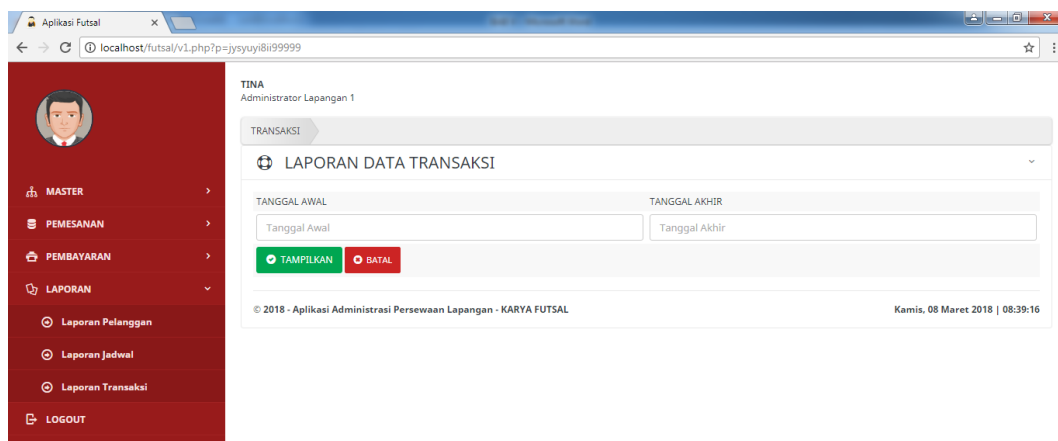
Aplikasi Futsal
localhost/futsal/v1.php?p=jysyuyi8ii99999

MASTER
PEMESANAN
PEMBAYARAN
LAPORAN
Laporan Pelanggan
Laporan Jadwal
Laporan Transaksi
LOGOUT

TINA
Administrator Lapangan 1

TRANSAKSI

LAPORAN DATA TRANSAKSI

TANGGAL AWAL
Tanggal Awal
TANGGAL AKHIR
Tanggal Akhir

TAMPILKAN
BATAL

© 2018 - Aplikasi Administrasi Persewaan Lapangan - KARYA FUTSAL
Kamis, 08 Maret 2018 | 08:39:16